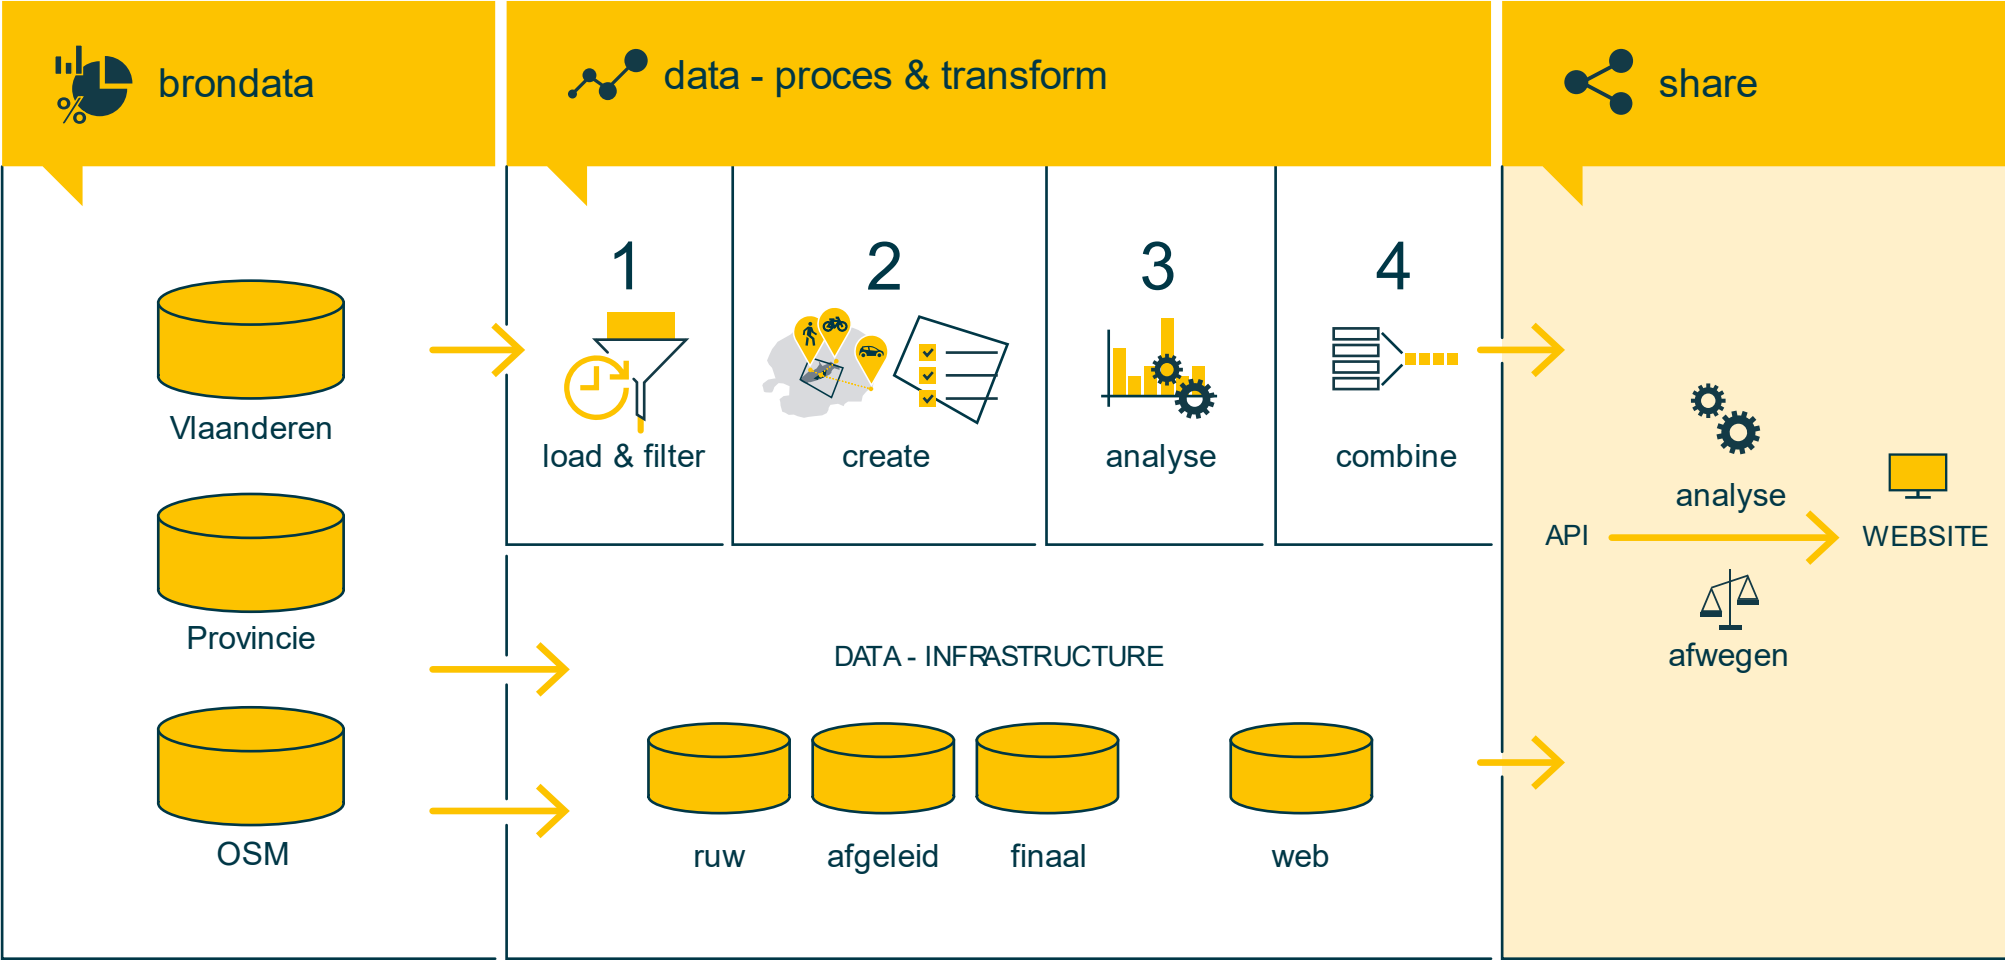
brondata

data - proces & transform

share

Vlaanderen

Provincie

OSM

1
load & filter

2
create

3
analyse

4
combine

DATA - INFRASTRUCTURE

ruw

afgeleid

finaal

web

analyse

API

WEBSITE

afwegen